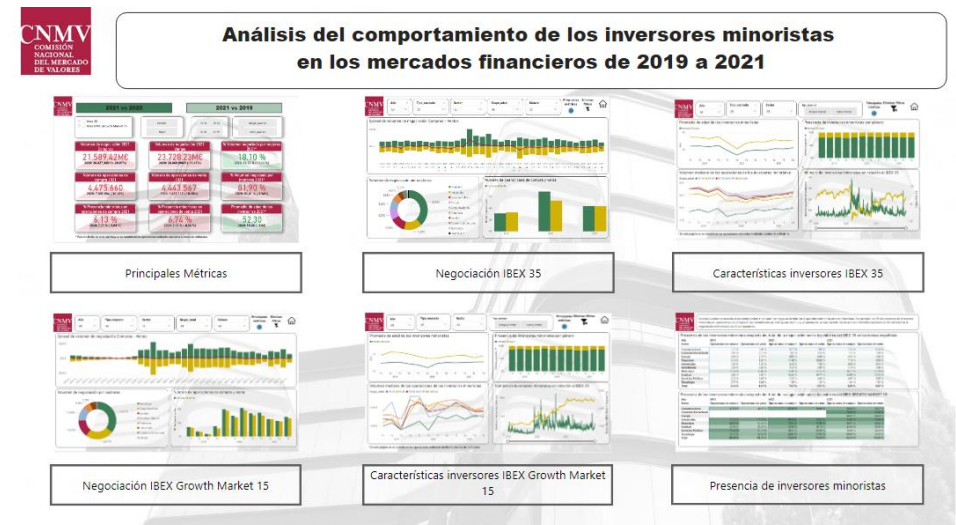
CNMV
COMISIÓN NACIONAL DEL MERCADO DE VALORES

Análisis del comportamiento de los inversores minoristas en los mercados financieros de 2019 a 2021

2021 vs 2020
2021 vs 2019
21.589,42M€
23.728,23M€
18,10 %
4.475.660
4.463.567
81,90 %
6,13 %
6,74 %
52,30

Principales Métricas

Negociación IBEX 35

Características inversores IBEX 35

Negociación IBEX Growth Market 15

Características inversores IBEX Growth Market 15

Presencia de inversores minoristas